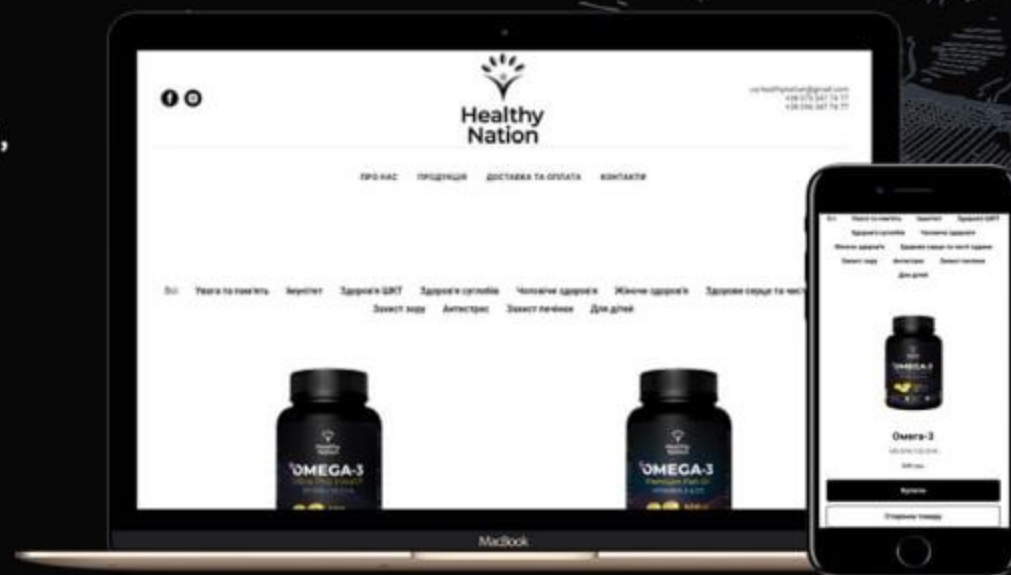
Healthy Nation

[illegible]

ПРО НАС ПРОДУКЦІЯ ДОСТАВКА ТА ОПЛАТА КОНТАКТИ

Всі Увага та пам'ять Імунітет Здоров'я ШКТ Здоров'я суглобів Чоловіче здоров'я Жіноче здоров'я Здоров'я серця та суд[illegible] Захист зору Антистрес Захист печінки Для дітей

OMEGA-3

OMEGA-3

MacBook

Всі Увага та пам'ять Імунітет Здоров'я ШКТ Здоров'я суглобів Чоловіче здоров'я Жіноче здоров'я Здоров'я серця та чисті судини Захист зору Антистрес Захист печінки Для дітей

Омега-3

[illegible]

Купити

Сторінка товару